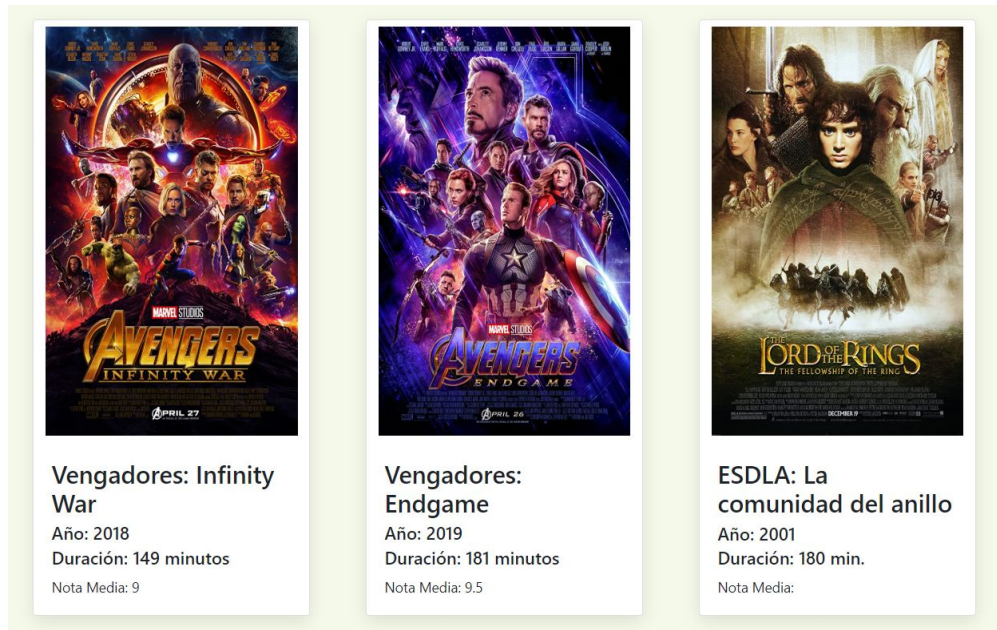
MARVEL STUDIOS
AVENGERS
INFINITY WAR
APRIL 27

Vengadores: Infinity War
Año: 2018
Duración: 149 minutos
Nota Media: 9

MARVEL STUDIOS
AVENGERS
ENDGAME
APRIL 26

Vengadores: Endgame
Año: 2019
Duración: 181 minutos
Nota Media: 9.5

THE LORD OF THE RINGS
THE FELLOWSHIP OF THE RING
DECEMBER 19

ESDLA: La comunidad del anillo
Año: 2001
Duración: 180 min.
Nota Media: